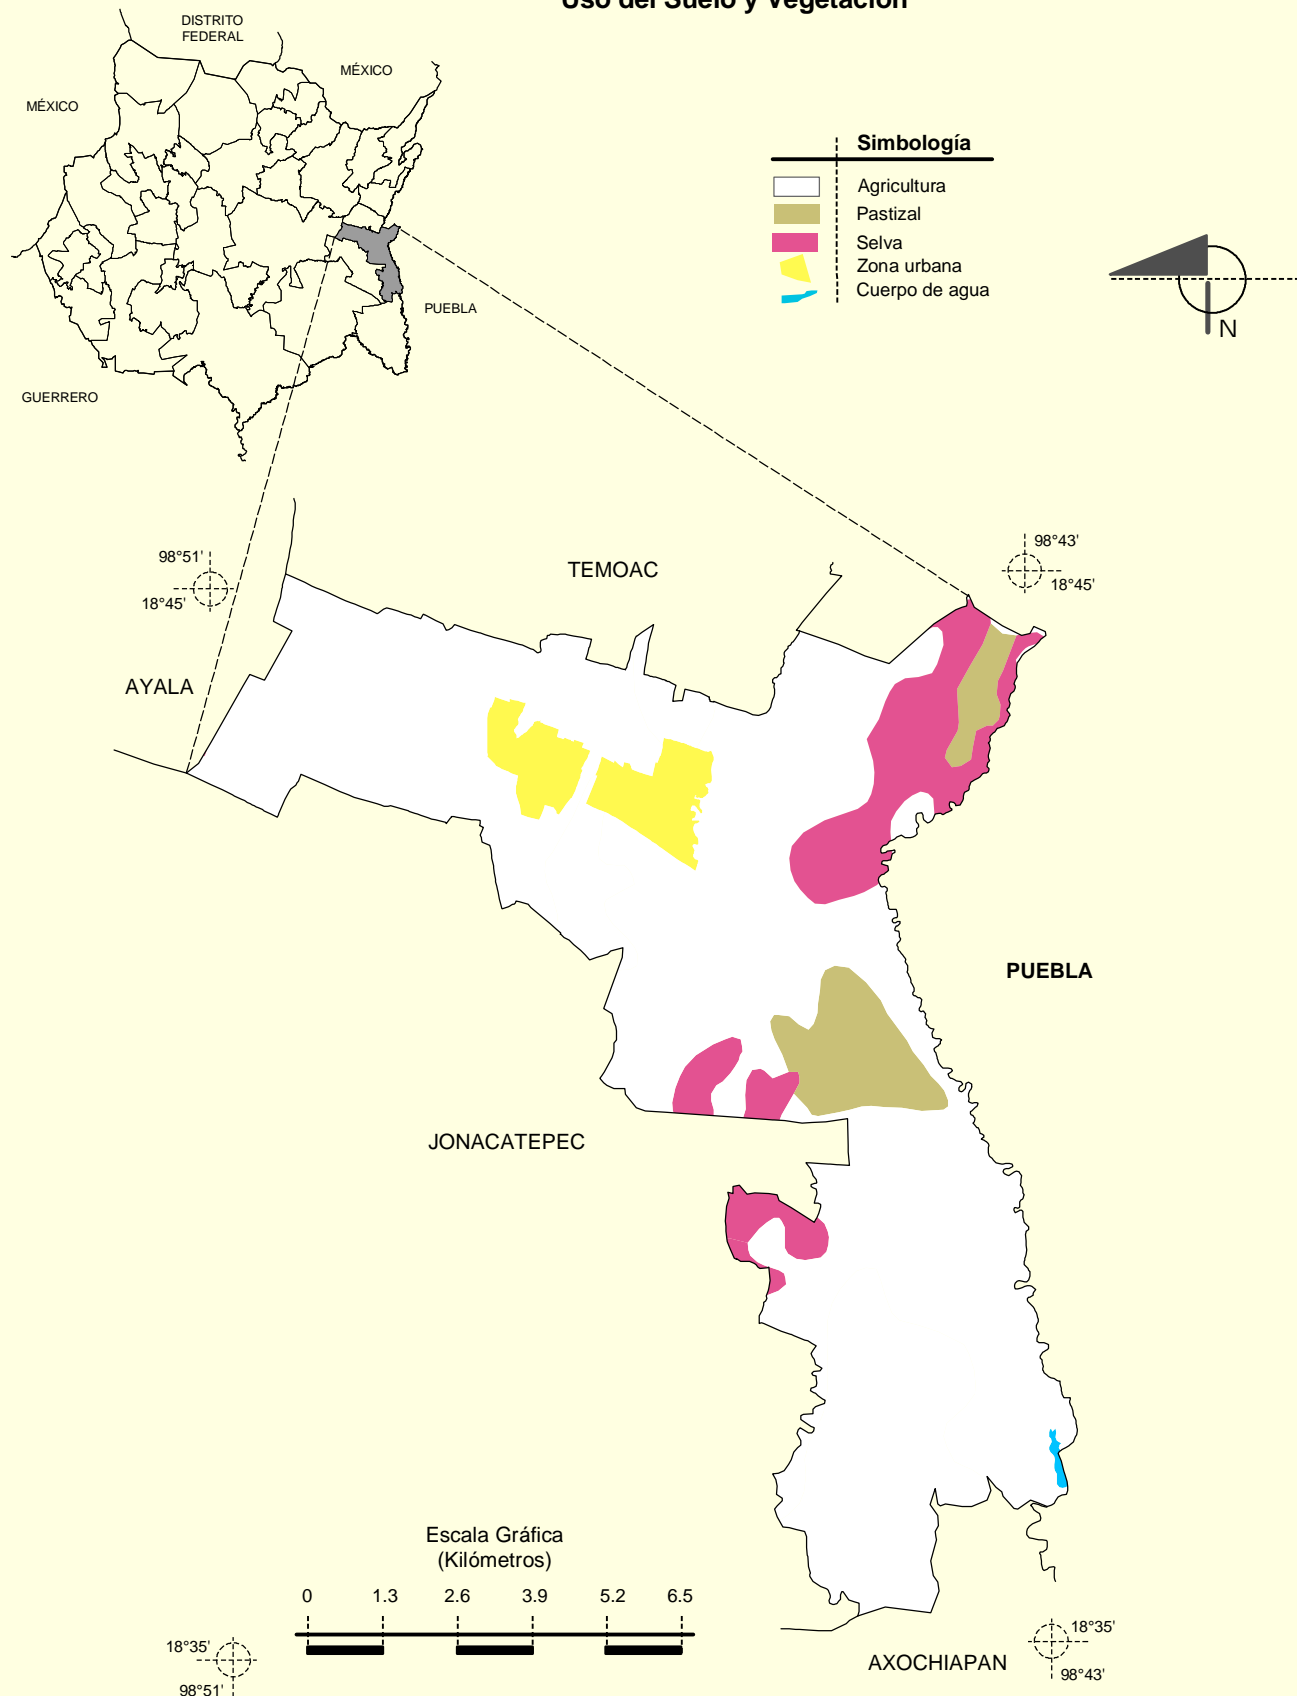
Uso del Suelo y Vegetación

DISTRITO FEDERAL
MÉXICO
MÉXICO
PUEBLA
GUERRERO

Simbología
Agricultura
Pastizal
Selva
Zona urbana
Cuerpo de agua

N

98°51'
18°45'
98°43'
18°45'
TEMOAC
AYALA
PUEBLA
JONACATEPEC

Escala Gráfica
(Kilómetros)
0 1.3 2.6 3.9 5.2 6.5

18°35'
98°51'
18°35'
98°43'
AXOCHIAPAN